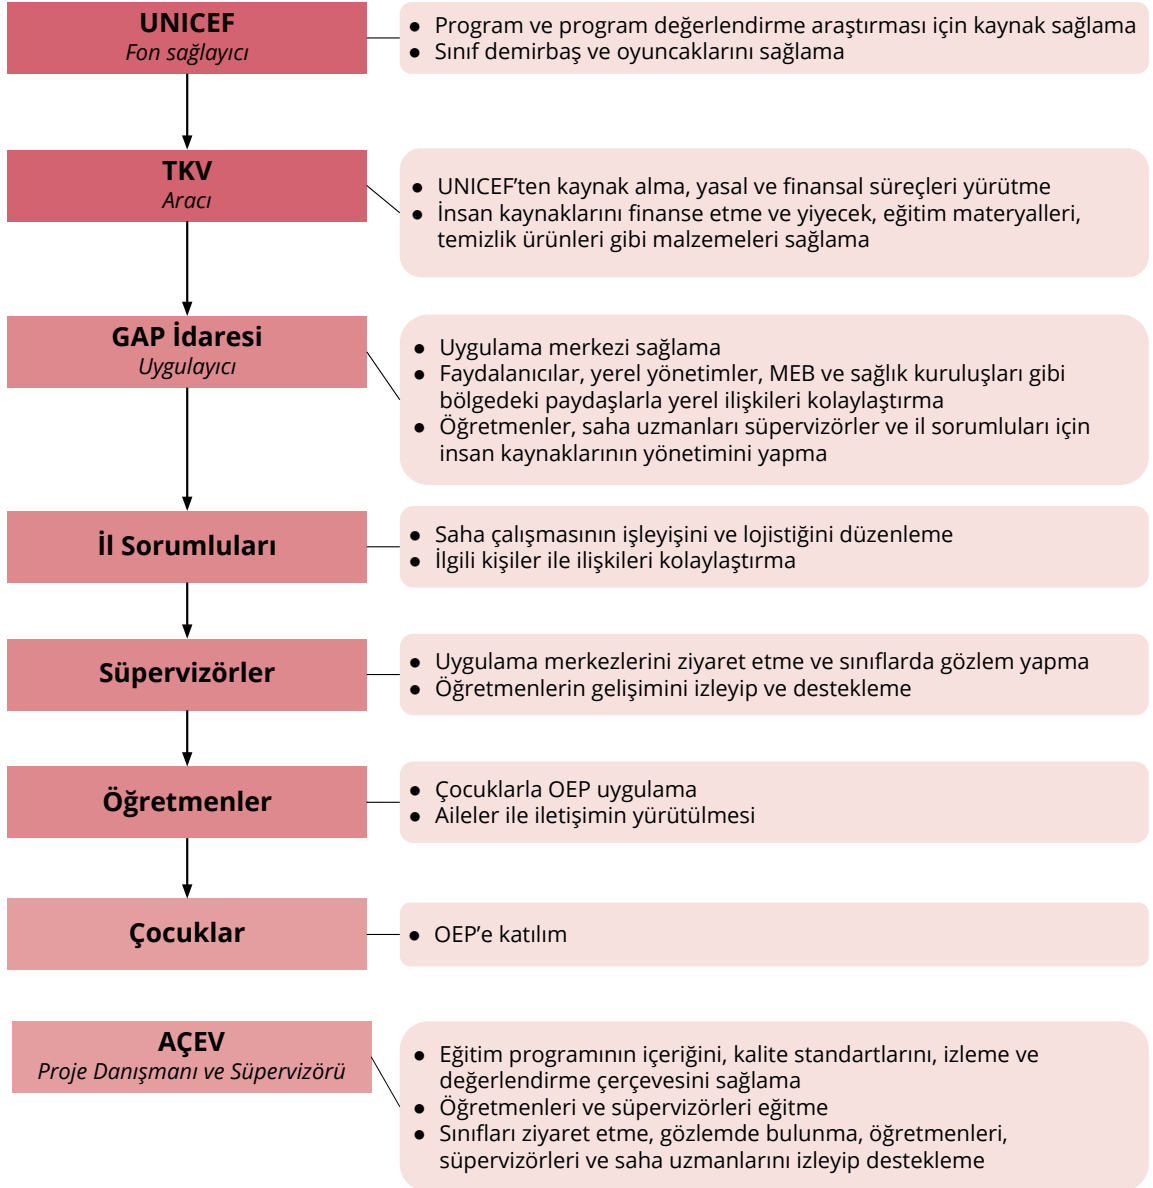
UNICEF
Fon sağlayıcı

- Program ve program değerlendirme araştırması için kaynak sağlama
- Sınıf demirbaş ve oyuncaklarını sağlama

TKV
Aracı

- UNICEF'ten kaynak alma, yasal ve finansal süreçleri yürütme
- İnsan kaynaklarını finanse etme ve yiyecek, eğitim materyalleri, temizlik ürünleri gibi malzemeleri sağlama

GAP İdaresi
Uygulayıcı

- Uygulama merkezi sağlama
- Faydalanıcılar, yerel yönetimler, MEB ve sağlık kuruluşları gibi bölgedeki paydaşlarla yerel ilişkileri kolaylaştırma
- Öğretmenler, saha uzmanları süpervizörler ve il sorumluları için insan kaynaklarının yönetimini yapma

İl Sorumluları

- Saha çalışmasının işleyişini ve lojistiğini düzenleme
- İlgili kişiler ile ilişkileri kolaylaştırma

Süpervizörler

- Uygulama merkezlerini ziyaret etme ve sınıflarda gözlem yapma
- Öğretmenlerin gelişimini izleyip ve destekleme

Öğretmenler

- Çocuklarla OEP uygulama
- Aileler ile iletişimin yürütülmesi

Çocuklar

- OEP'e katılım

AÇEV
Proje Danışmanı ve Süpervizörü

- Eğitim programının içeriğini, kalite standartlarını, izleme ve değerlendirme çerçevesini sağlama
- Öğretmenleri ve süpervizörleri eğitme
- Sınıfları ziyaret etme, gözlemde bulunma, öğretmenleri, süpervizörleri ve saha uzmanlarını izleyip destekleme